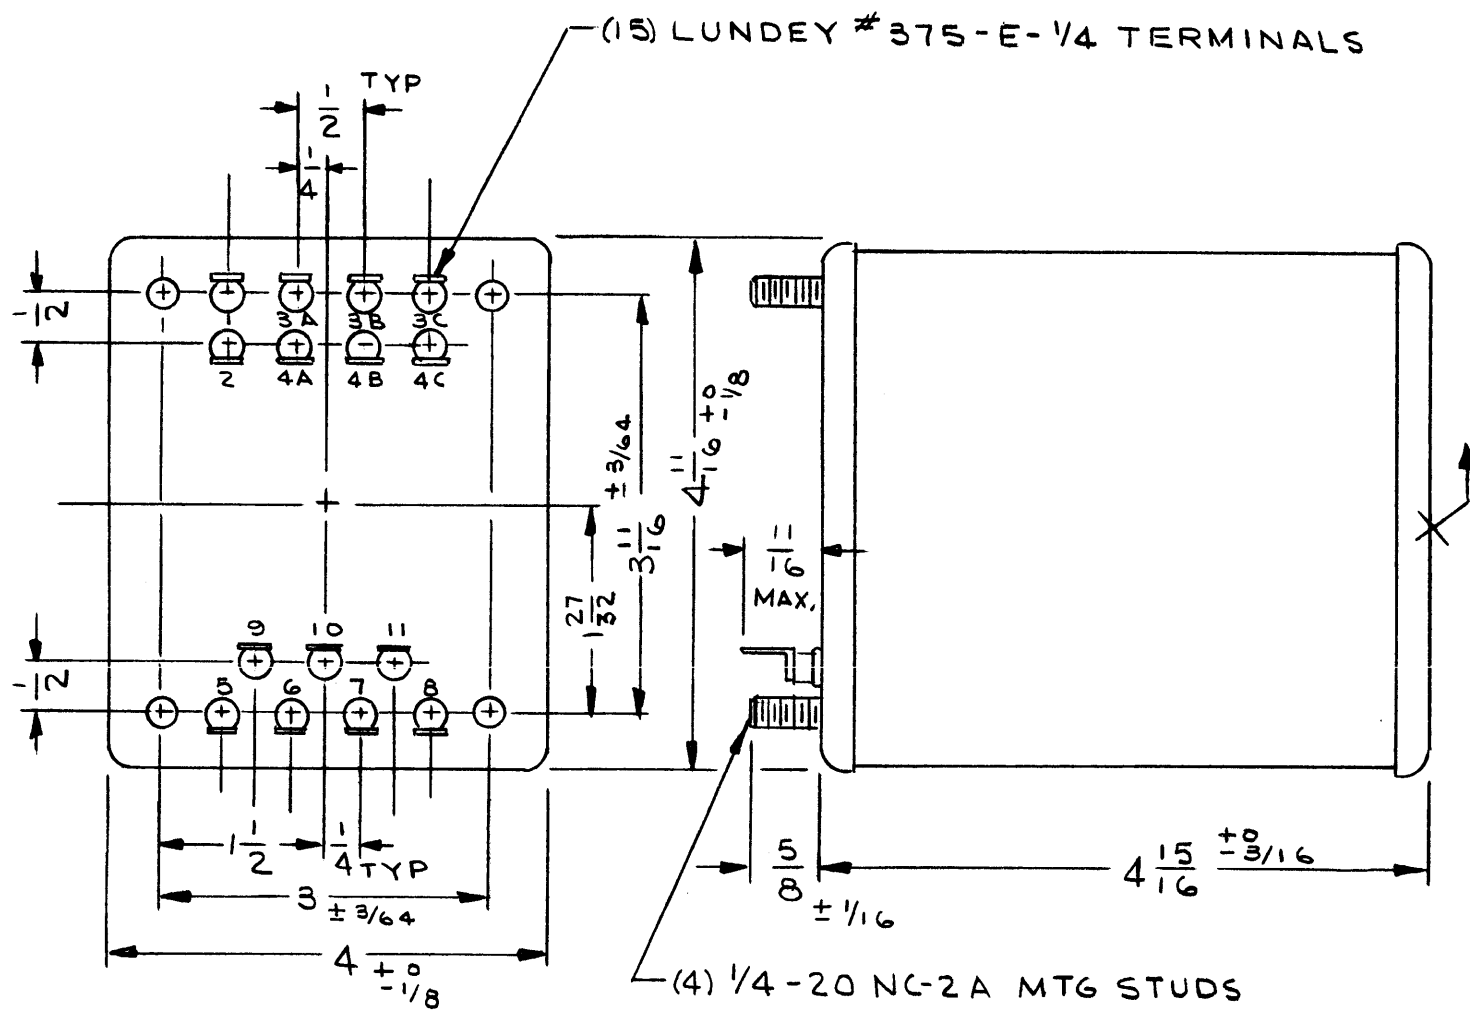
(15) LUNDEY # 375-E-1/4 TERMINALS

TYP

$\frac{1}{2}$

$\frac{1}{4}$

3A 3B 3C

2 4A 4B 4C

$\frac{1}{2}$

$4\frac{11}{16}$ $^{+0}_{-1/8}$

$3\frac{11}{16}$ $\pm 3/64$

$1\frac{27}{32}$

$\frac{11}{16}$ MAX.

9 10 11

5 6 7 8

$\frac{1}{2}$

$1\frac{1}{2}$

$\frac{1}{4}$ TYP

3 $\pm 3/64$

4 $^{+0}_{-1/8}$

$\frac{5}{8}$ $\pm 1/16$

$4\frac{15}{16}$ $^{+0}_{-3/16}$

(4) 1/4-20 NC-2A MTG STUDS